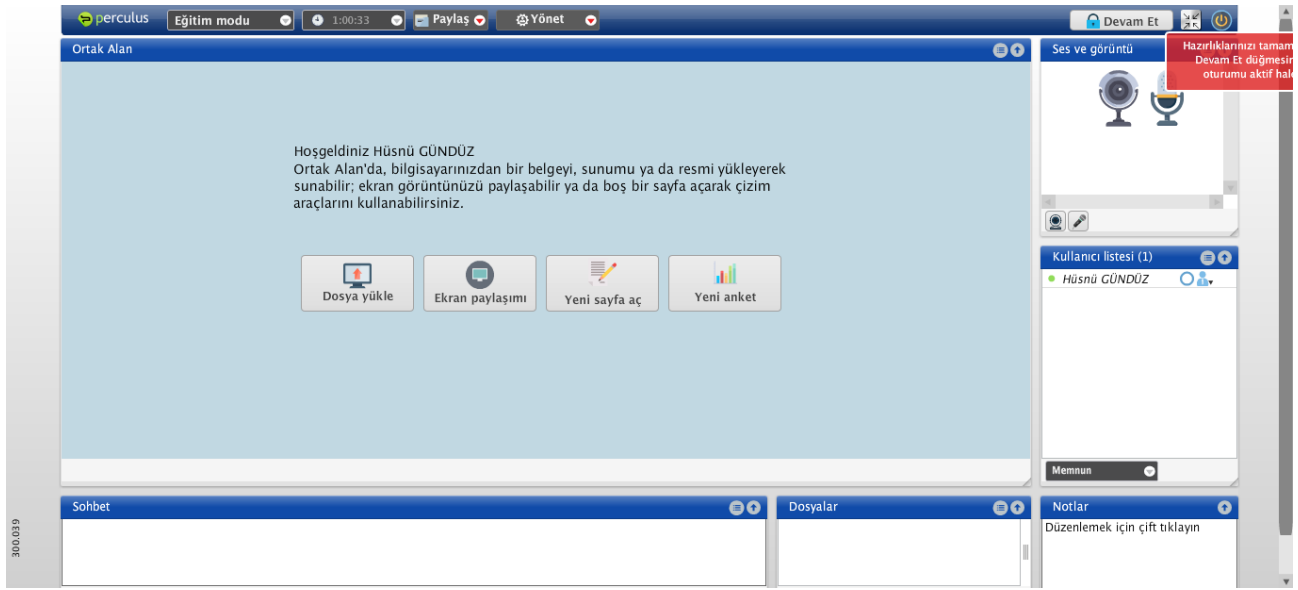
perculus Eğitim modu 1:00:33 Paylaş Yönet Devam Et

Hazırlıklarınızı tamam
Devam Et düğmesin
oturumu aktif hale

Ortak Alan

Hoşgeldiniz Hüsnü GÜNDÜZ
Ortak Alan'da, bilgisayarınızdan bir belgeyi, sunumu ya da resmi yükleyerek sunabilir; ekran görüntünüzü paylaşabilir ya da boş bir sayfa açarak çizim araçlarını kullanabilirsiniz.

Dosya yükle
Ekran paylaşımı
Yeni sayfa aç
Yeni anket

Ses ve görüntü

Kullanıcı listesi (1)
Hüsnü GÜNDÜZ

Memnun

Sohbet

Dosyalar

Notlar
Düzenlemek için çift tıklayın

300.039